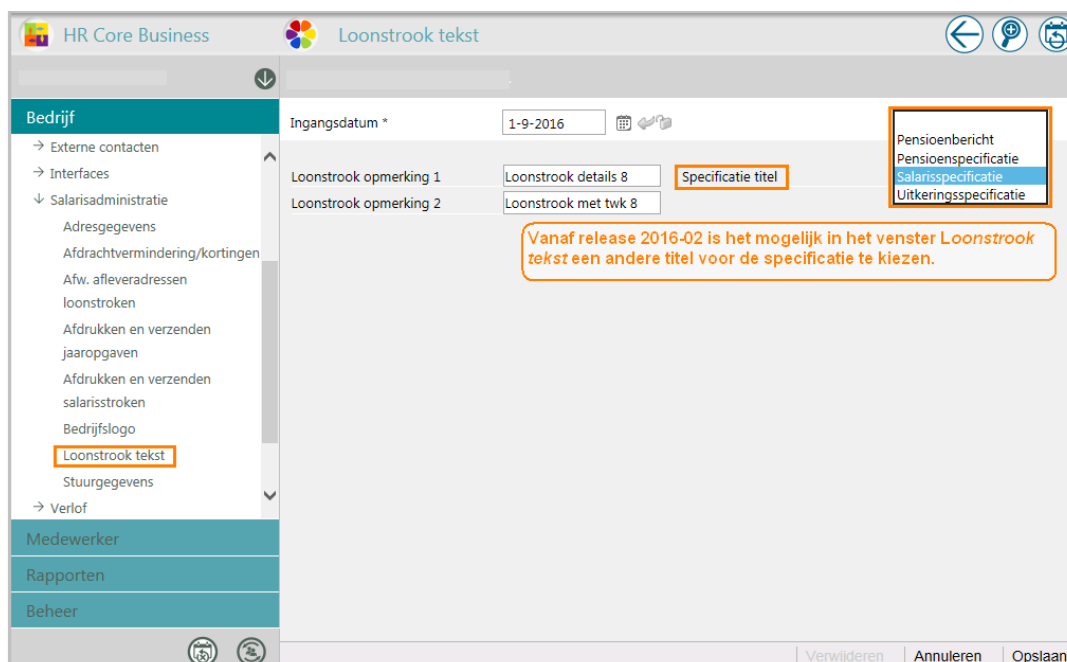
HR Core Business

Loonstrook tekst

Bedrijf

→ Externe contacten

→ Interfaces

↓ Salarisadministratie

Adresgegevens

Afdrachtvermindering/kortingen

Afw. afleveradressen loonstroken

Afdrukken en verzenden jaaropgaven

Afdrukken en verzenden salarisstroken

Bedrijfslogo

Loonstrook tekst

Stuurgegevens

→ Verlof

Medewerker

Rapporten

Beheer

Ingangsdatum *

1-9-2016

Loonstrook opmerking 1

Loonstrook details 8

Specificatie titel

Loonstrook opmerking 2

Loonstrook met twk 8

Pensioenbericht

Pensioenspecificatie

Salarisspecificatie

Uitkeringsspecificatie

Vanaf release 2016-02 is het mogelijk in het venster Loonstrook tekst een andere titel voor de specificatie te kiezen.

Verwijderen

Annuleren

Opslaan